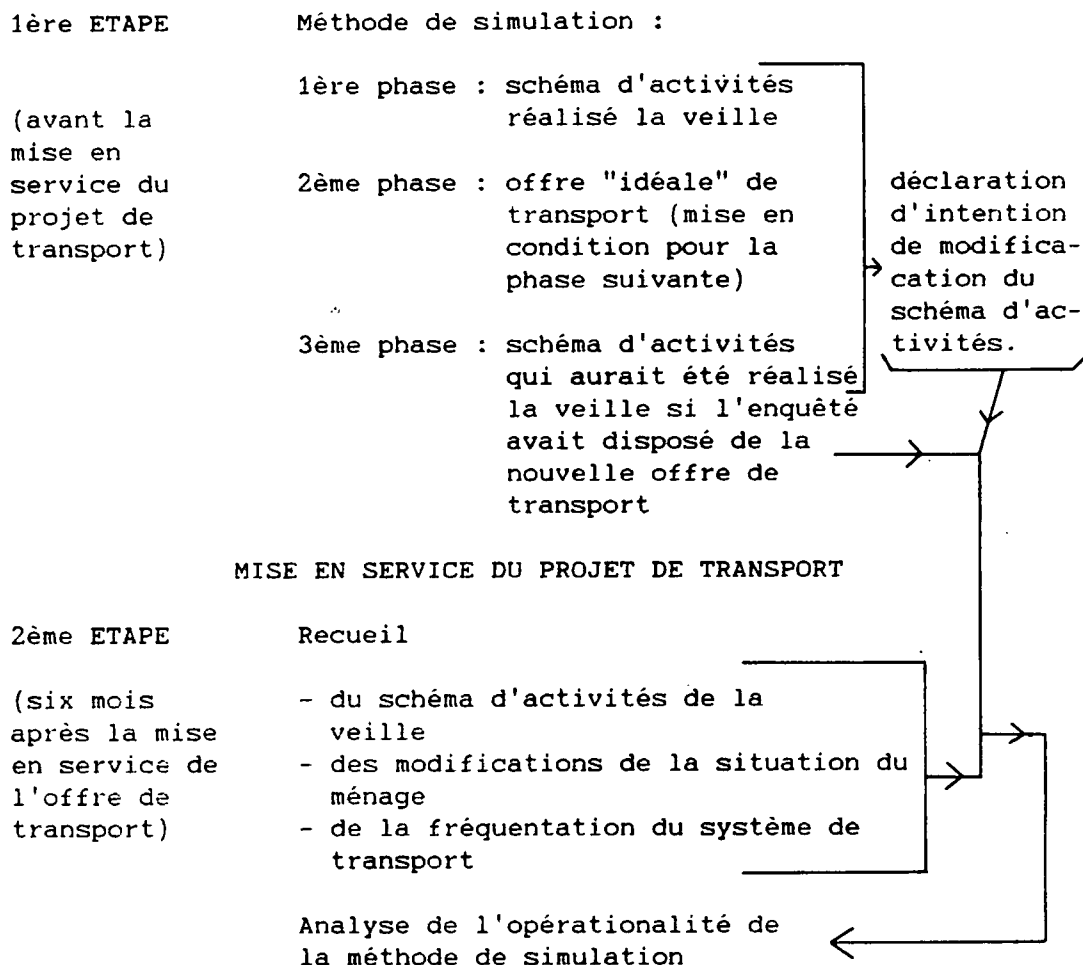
1ère ETAPE

(avant la mise en service du projet de transport)

Méthode de simulation :

1ère phase : schéma d'activités réalisé la veille

2ème phase : offre "idéale" de transport (mise en condition pour la phase suivante)

3ème phase : schéma d'activités qui aurait été réalisé la veille si l'enquêté avait disposé de la nouvelle offre de transport

déclaration d'intention de modification du schéma d'activités.

MISE EN SERVICE DU PROJET DE TRANSPORT

2ème ETAPE

(six mois après la mise en service de l'offre de transport)

Recueil

- du schéma d'activités de la veille
- des modifications de la situation du ménage
- de la fréquentation du système de transport

Analyse de l'opérationalité de la méthode de simulation